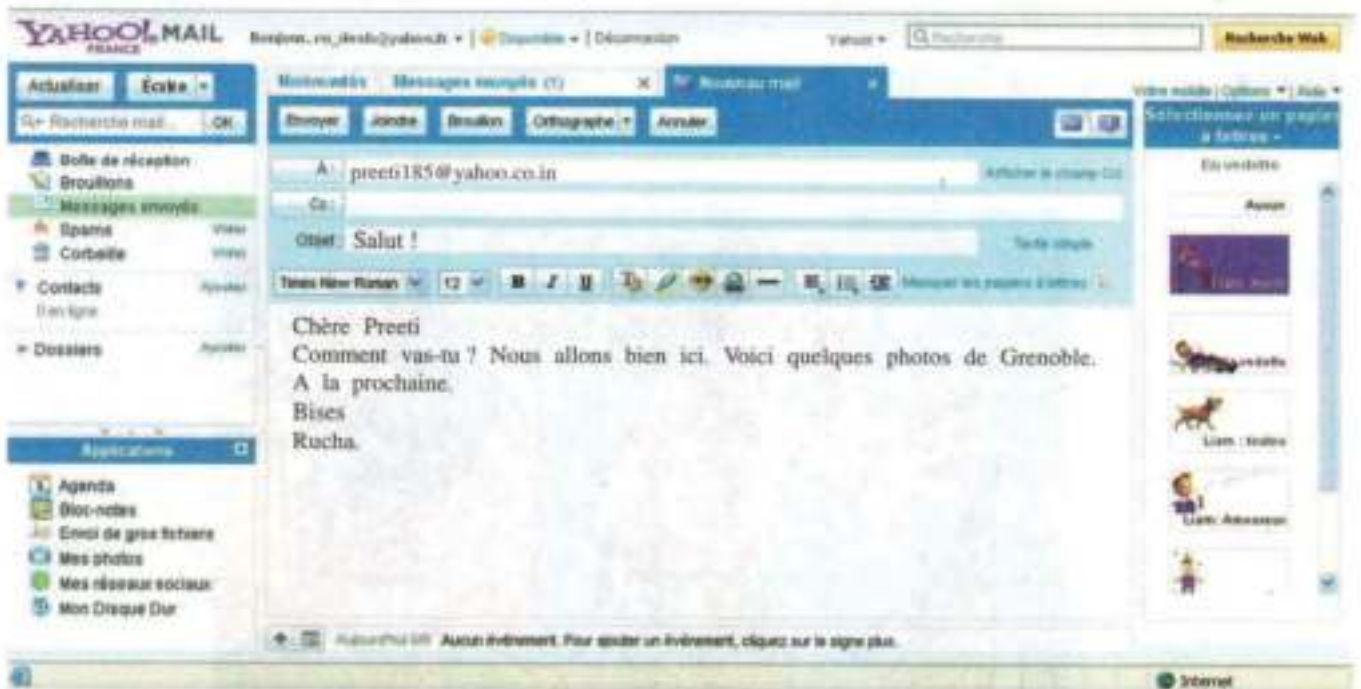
YAHOO! MAIL FRANCE

Bonjour, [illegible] | Disponible | Déconnexion

Yahoo! | Recherche | Recherche Web

Actualiser | Écrire

Recherche mail... | OK

Boîte de réception
Brouillons
Messages envoyés
Spams | Vider
Corbeille | Vider

Contacts | Ajouter
0 en ligne

Dossiers | Ajouter

Applications

Agenda
Bloc-notes
Envoi de gros fichiers
Mes photos
Mes réseaux sociaux
Mon Disque Dur

Notre mobile | Options | Aide

Nouveautés | Messages envoyés (1) | Nouveau mail

Envoyer | Joindre | Brouillon | Orthographe | Annuler

À : preeti185@yahoo.co.in
Afficher le champ Cci
Cc :
Objet : Salut !
Texte simple

Times New Roman | 12 | B | I | U

Masquer les papiers à lettres

Chère Preeti
Comment vas-tu ? Nous allons bien ici. Voici quelques photos de Grenoble.
A la prochaine.
Bises
Rucha.

Sélectionnez un papier à lettres
En vedette
Aucun
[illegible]
Liam : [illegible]
Liam : Amoureux

Aujourd'hui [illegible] Aucun événement. Pour ajouter un événement, cliquez sur le signe plus.

Internet